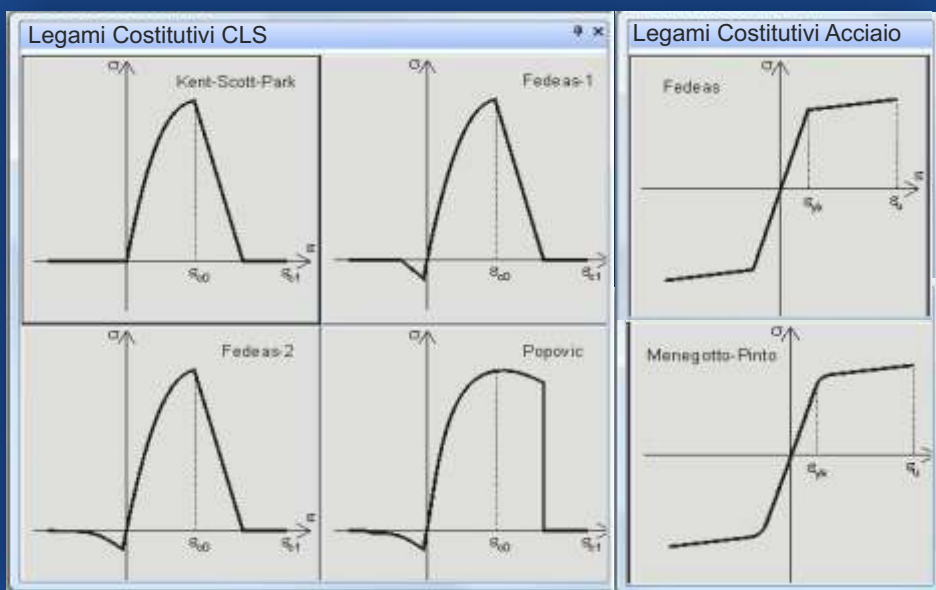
Legami Costitutivi CLS

$\sigma$

Kent-Scott-Park

$\varepsilon$

$\varepsilon_{c0}$

$\varepsilon_{c1}$

$\sigma$

Fedeas-1

$\varepsilon$

$\varepsilon_{c0}$

$\varepsilon_{c1}$

$\sigma$

Fedeas-2

$\varepsilon$

$\varepsilon_{c0}$

$\varepsilon_{c1}$

$\sigma$

Popovic

$\varepsilon$

$\varepsilon_{c0}$

$\varepsilon_{c1}$

Legami Costitutivi Acciaio

$\sigma$

Fedeas

$\varepsilon$

$\varepsilon_{yk}$

$\varepsilon_{s}$

$\sigma$

Menegotto-Pinto

$\varepsilon$

$\varepsilon_{yk}$

$\varepsilon_{s}$